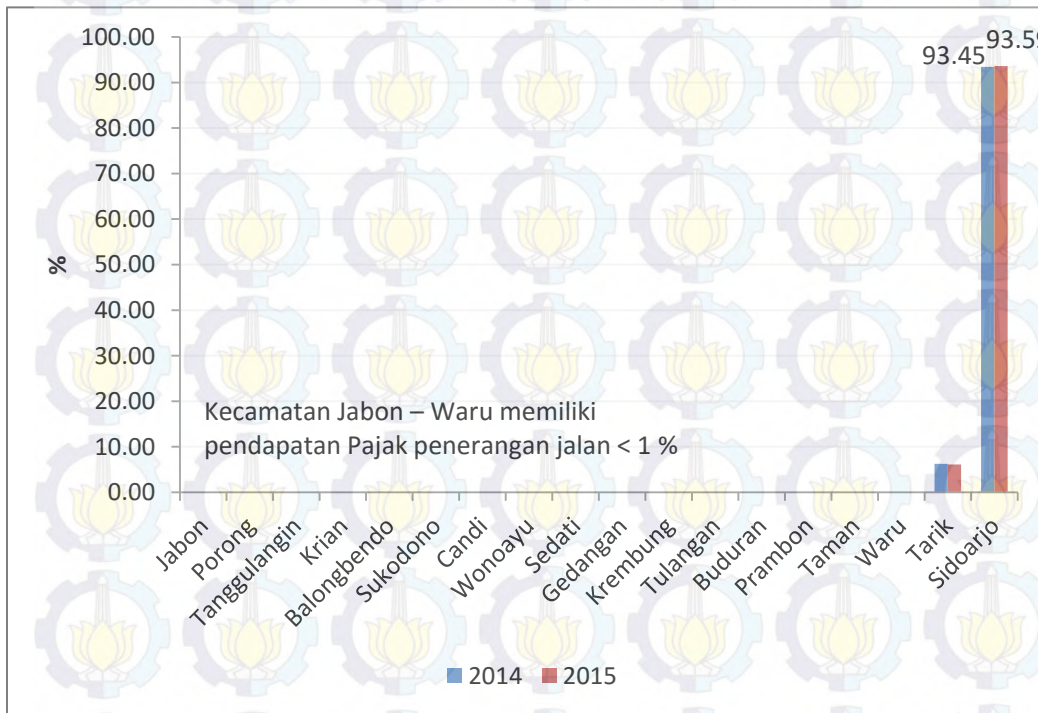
100.00
90.00
80.00
70.00
60.00
50.00
40.00
30.00
20.00
10.00
0.00

%

93.45 93.59

Kecamatan Jabon – Waru memiliki pendapatan Pajak penerangan jalan < 1 %

Jabon
Porong
Tanggulangin
Krian
Balongbendo
Sukodono
Candi
Wonoayu
Sedati
Gedangan
Krembung
Tulangan
Buduran
Prambon
Taman
Waru
Tarik
Sidoarjo

2014 2015